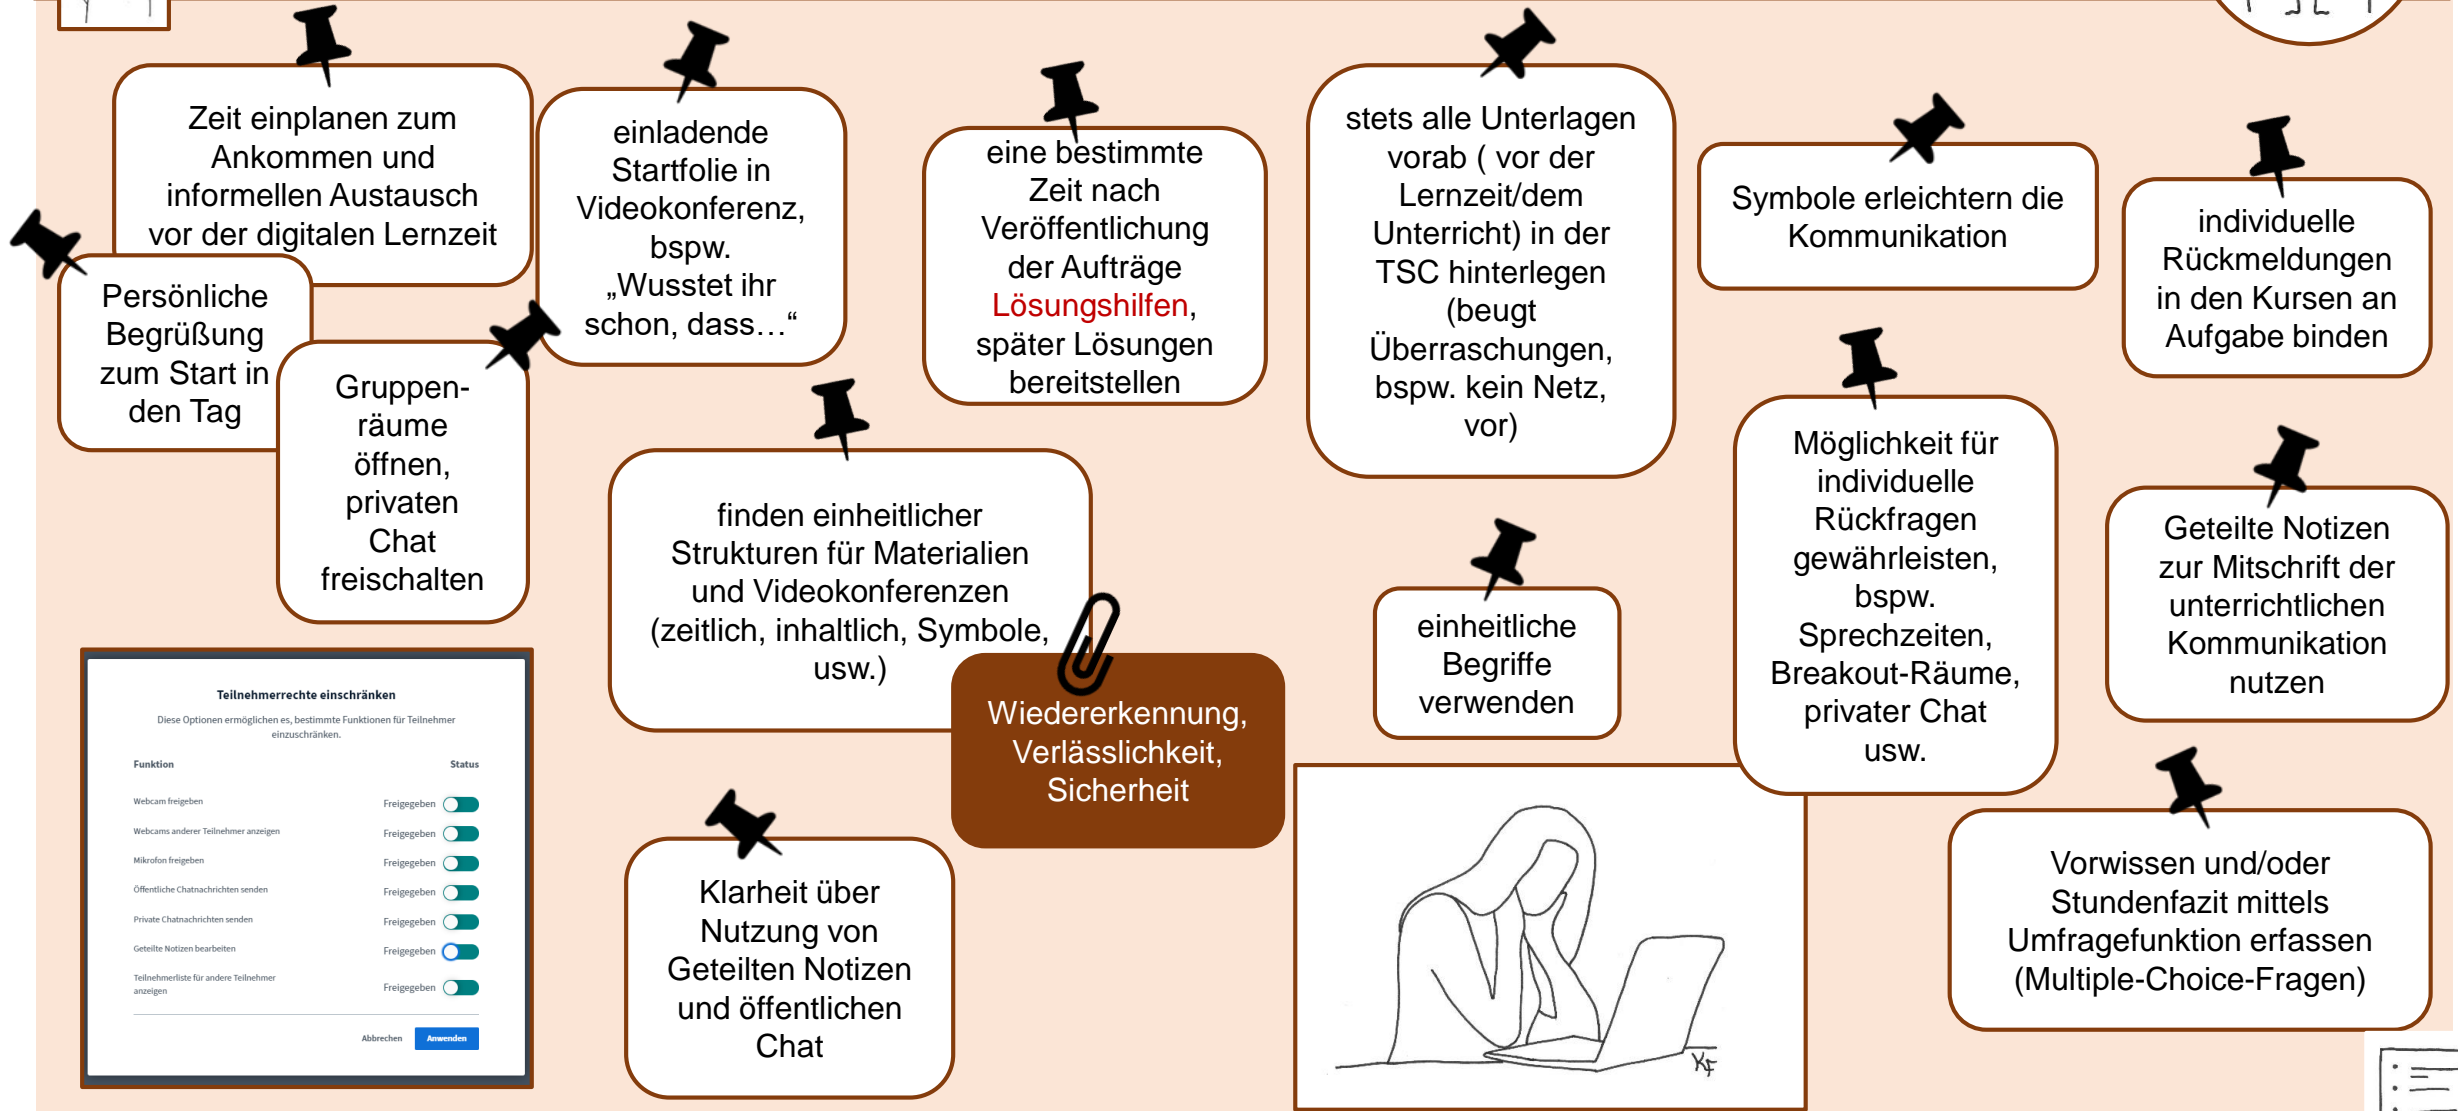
Zeit einplanen zum Ankommen und informellen Austausch vor der digitalen Lernzeit

einladende Startfolie in Videokonferenz, bspw. „Wusstet ihr schon, dass…“

eine bestimmte Zeit nach Veröffentlichung der Aufträge Lösungshilfen, später Lösungen bereitstellen

stets alle Unterlagen vorab ( vor der Lernzeit/dem Unterricht) in der TSC hinterlegen (beugt Überraschungen, bspw. kein Netz, vor)

Symbole erleichtern die Kommunikation

individuelle Rückmeldungen in den Kursen an Aufgabe binden

Persönliche Begrüßung zum Start in den Tag

Gruppen-räume öffnen, privaten Chat freischalten

finden einheitlicher Strukturen für Materialien und Videokonferenzen (zeitlich, inhaltlich, Symbole, usw.)

Wiedererkennung, Verlässlichkeit, Sicherheit

einheitliche Begriffe verwenden

Möglichkeit für individuelle Rückfragen gewährleisten, bspw. Sprechzeiten, Breakout-Räume, privater Chat usw.

Geteilte Notizen zur Mitschrift der unterrichtlichen Kommunikation nutzen

Teilnehmerrechte einschränken

Diese Optionen ermöglichen es, bestimmte Funktionen für Teilnehmer einzuschränken.

| Funktion | Status |
|---|---|
| Webcam freigeben | Freigegeben |
| Webcams anderer Teilnehmer anzeigen | Freigegeben |
| Mikrofon freigeben | Freigegeben |
| Öffentliche Chatnachrichten senden | Freigegeben |
| Private Chatnachrichten senden | Freigegeben |
| Geteilte Notizen bearbeiten | Freigegeben |
| Teilnehmerliste für andere Teilnehmer anzeigen | Freigegeben |

Abbrechen Anwenden

Klarheit über Nutzung von Geteilten Notizen und öffentlichen Chat

KF

Vorwissen und/oder Stundenfazit mittels Umfragefunktion erfassen (Multiple-Choice-Fragen)